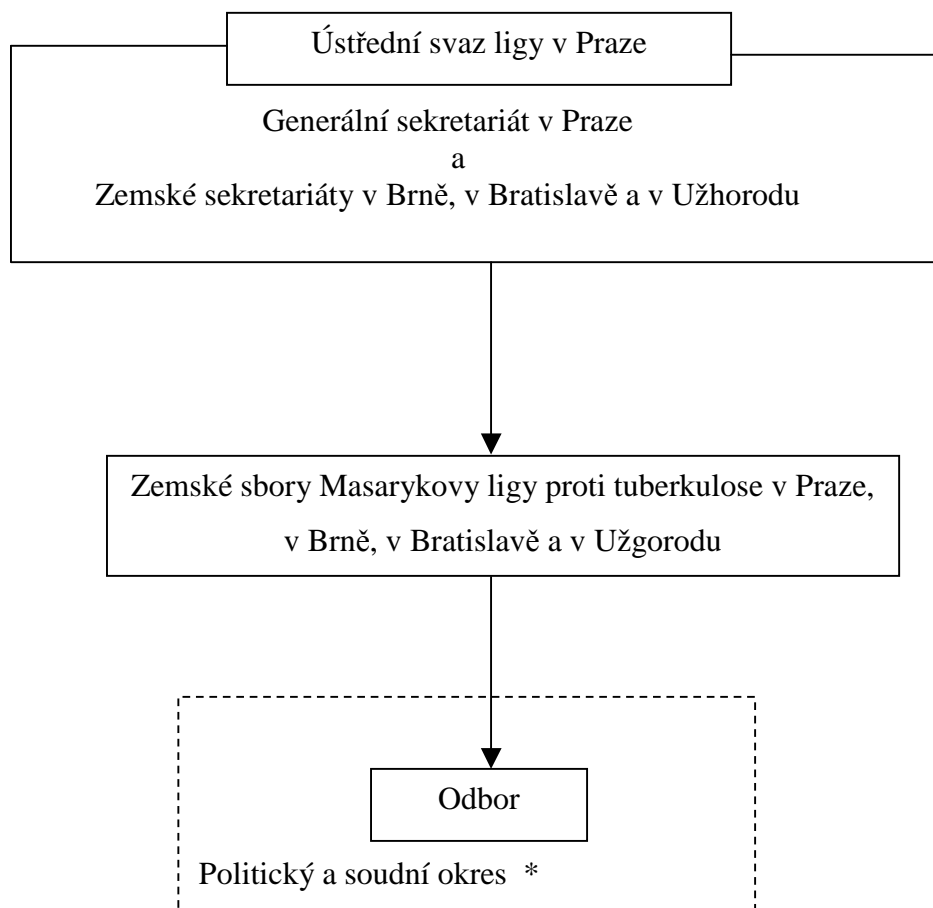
Ústřední svaz ligy v Praze

Generální sekretariát v Praze
a
Zemské sekretariáty v Brně, v Bratislavě a v Užhorodu

Zemské sbory Masarykovy ligy proti tuberkulose v Praze, v Brně, v Bratislavě a v Užgorodu

Odbor

Politický a soudní okres *